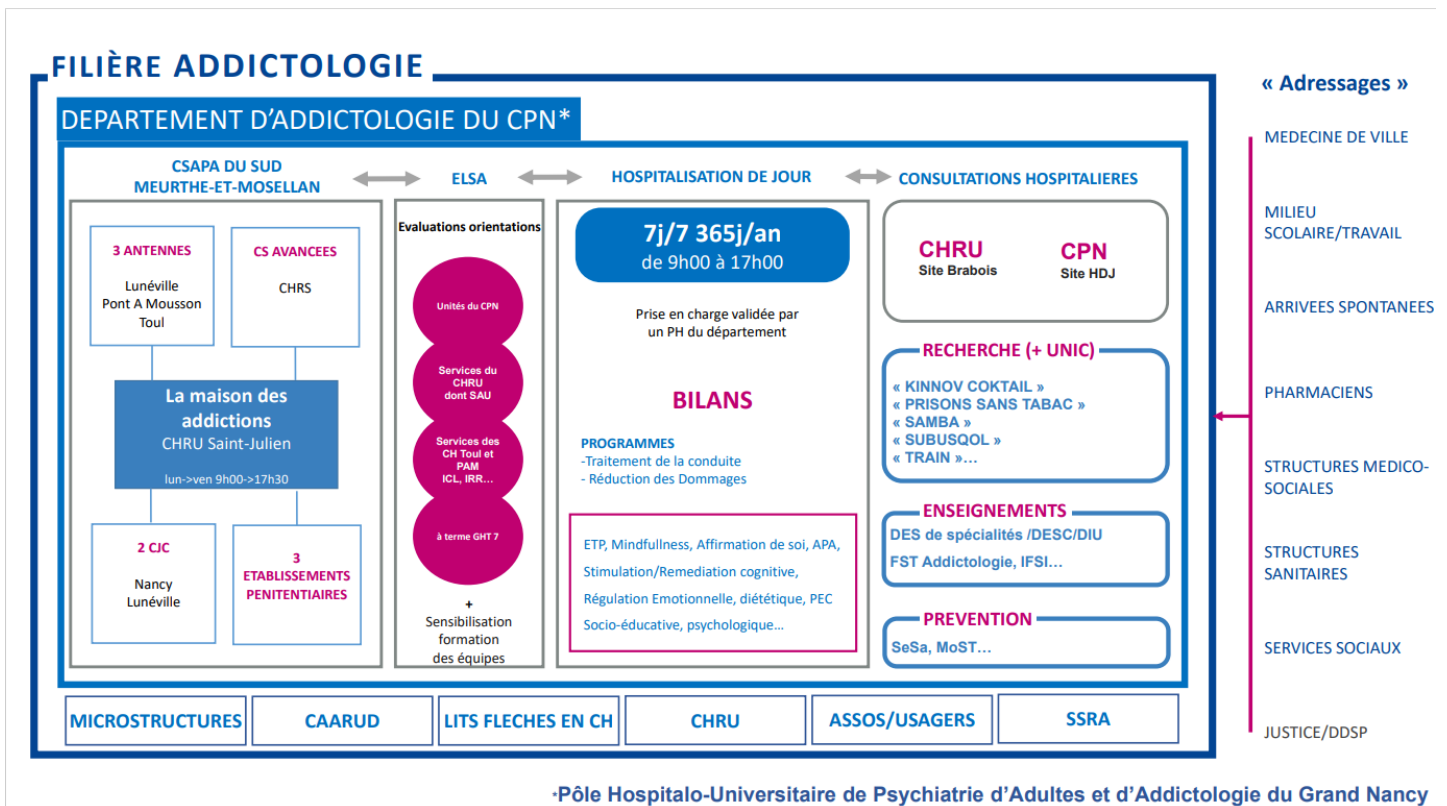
FILIÈRE ADDICTOLOGIE

DEPARTEMENT D'ADDICTOLOGIE DU CPN*

CSAPA DU SUD MEURTHE-ET-MOSELLAN

ELSA

HOSPITALISATION DE JOUR

CONSULTATIONS HOSPITALIERES

3 ANTENNES

Lunéville
Pont A Mousson
Toul

CS AVANCEES

CHRS

La maison des addictions
CHRU Saint-Julien

lun->ven 9h00->17h30

2 CJC

Nancy
Lunéville

3 ETABLISSEMENTS PENITENTIAIRES

Evaluations orientations

Unités du CPN

Services du CHRU dont SAU

Services des CH Toul et PAM ICL, IRR…

à terme GHT 7

+
Sensibilisation formation des équipes

7j/7 365j/an
de 9h00 à 17h00

Prise en charge validée par un PH du département

BILANS

PROGRAMMES
-Traitement de la conduite
- Réduction des Dommages

ETP, Mindfullness, Affirmation de soi, APA, Stimulation/Remediation cognitive, Régulation Emotionnelle, diététique, PEC Socio-éducative, psychologique…

CHRU
Site Brabois

CPN
Site HDJ

RECHERCHE (+ UNIC)
« KINNOV COKTAIL »
« PRISONS SANS TABAC »
« SAMBA »
« SUBUSQOL »
« TRAIN »…

ENSEIGNEMENTS
DES de spécialités /DESC/DIU
FST Addictologie, IFSI…

PREVENTION
SeSa, MoST…

| MICROSTRUCTURES | CAARUD | LITS FLECHES EN CH | CHRU | ASSOS/USAGERS | SSRA |
|---|---|---|---|---|---|

« Adressages »

MEDECINE DE VILLE

MILIEU SCOLAIRE/TRAVAIL

ARRIVEES SPONTANEES

PHARMACIENS

STRUCTURES MEDICO-SOCIALES

STRUCTURES SANITAIRES

SERVICES SOCIAUX

JUSTICE/DDSP

*Pôle Hospitalo-Universitaire de Psychiatrie d'Adultes et d'Addictologie du Grand Nancy